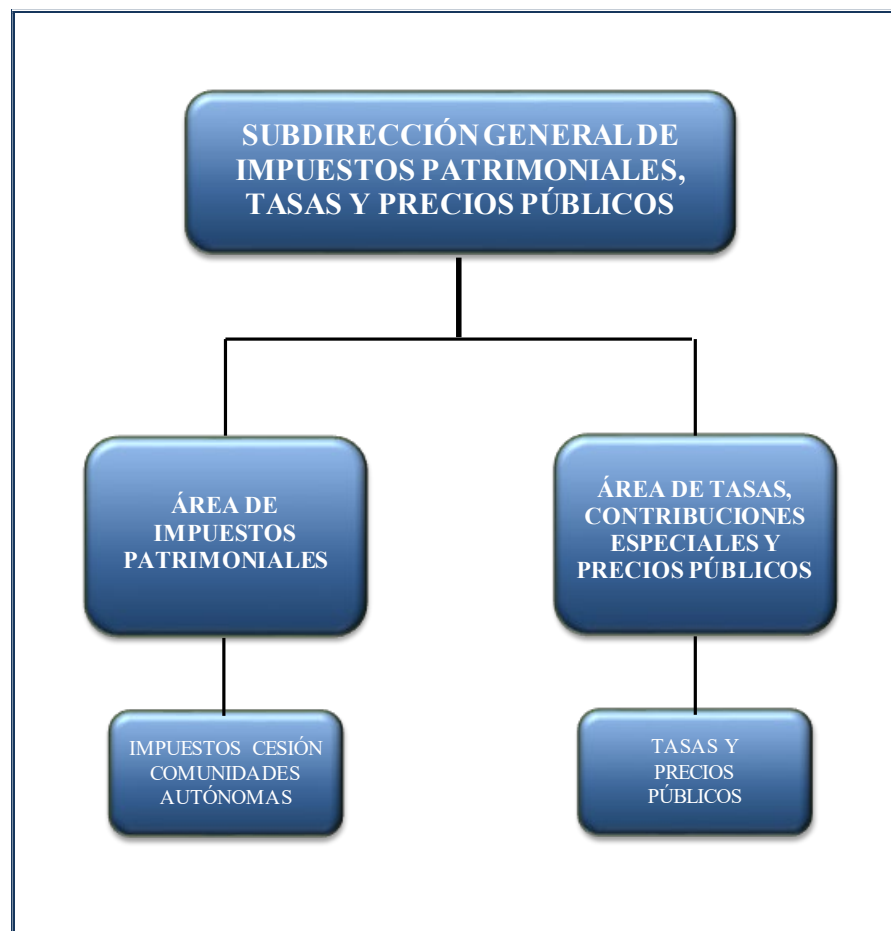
SUBDIRECCIÓN GENERAL DE IMPUESTOS PATRIMONIALES, TASAS Y PRECIOS PÚBLICOS

ÁREA DE IMPUESTOS PATRIMONIALES

ÁREA DE TASAS, CONTRIBUCIONES ESPECIALES Y PRECIOS PÚBLICOS

IMPUESTOS CESIÓN COMUNIDADES AUTÓNOMAS

TASAS Y PRECIOS PÚBLICOS